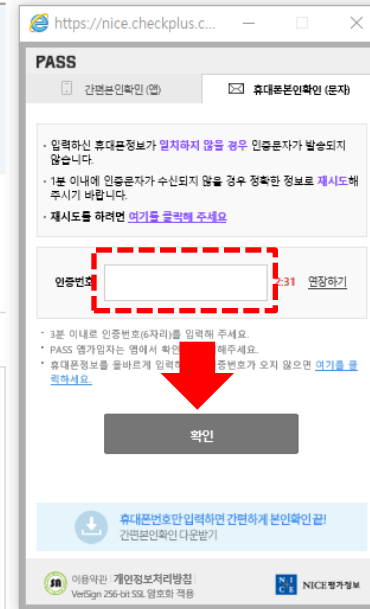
https://nice.checkplus.c...

PASS

간편본인확인 (앱)

휴대폰본인확인 (문자)

· 입력하신 휴대폰정보가 일치하지 않을 경우 인증문자가 발송되지 않습니다.

· 1분 이내에 인증문자가 수신되지 않을 경우 정확한 정보로 재시도해 주시기 바랍니다.

· 재시도를 하려면 여기를 클릭해 주세요

인증번호

2:31

연장하기

· 3분 이내로 인증번호(6자리)를 입력해 주세요.

· PASS 앱가입자는 앱에서 확인 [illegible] 해주세요.

· 휴대폰정보를 올바르게 입력하 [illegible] 증번호가 오지 않으면 여기를 클릭하세요.

확인

휴대폰번호만 입력하면 간편하게 본인확인 끝!

간편본인확인 다운받기

이용약관 | 개인정보처리방침

VeriSign 256-bit SSL 암호화 적용

NICE 평가정보